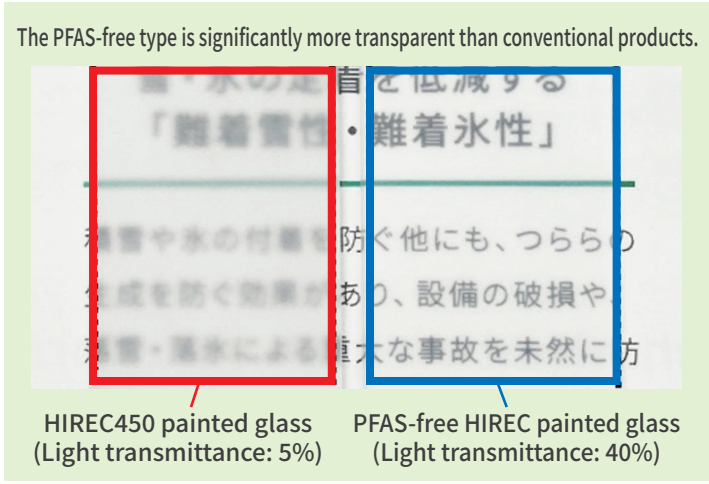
The PFAS-free type is significantly more transparent than conventional products.

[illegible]着を低減する
「難着雪性・難着氷性」

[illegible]防ぐ他にも、つららの
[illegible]あり、設備の破損や、
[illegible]大な事故を未然に防

HIREC450 painted glass
(Light transmittance: 5%)

PFAS-free HIREC painted glass
(Light transmittance: 40%)